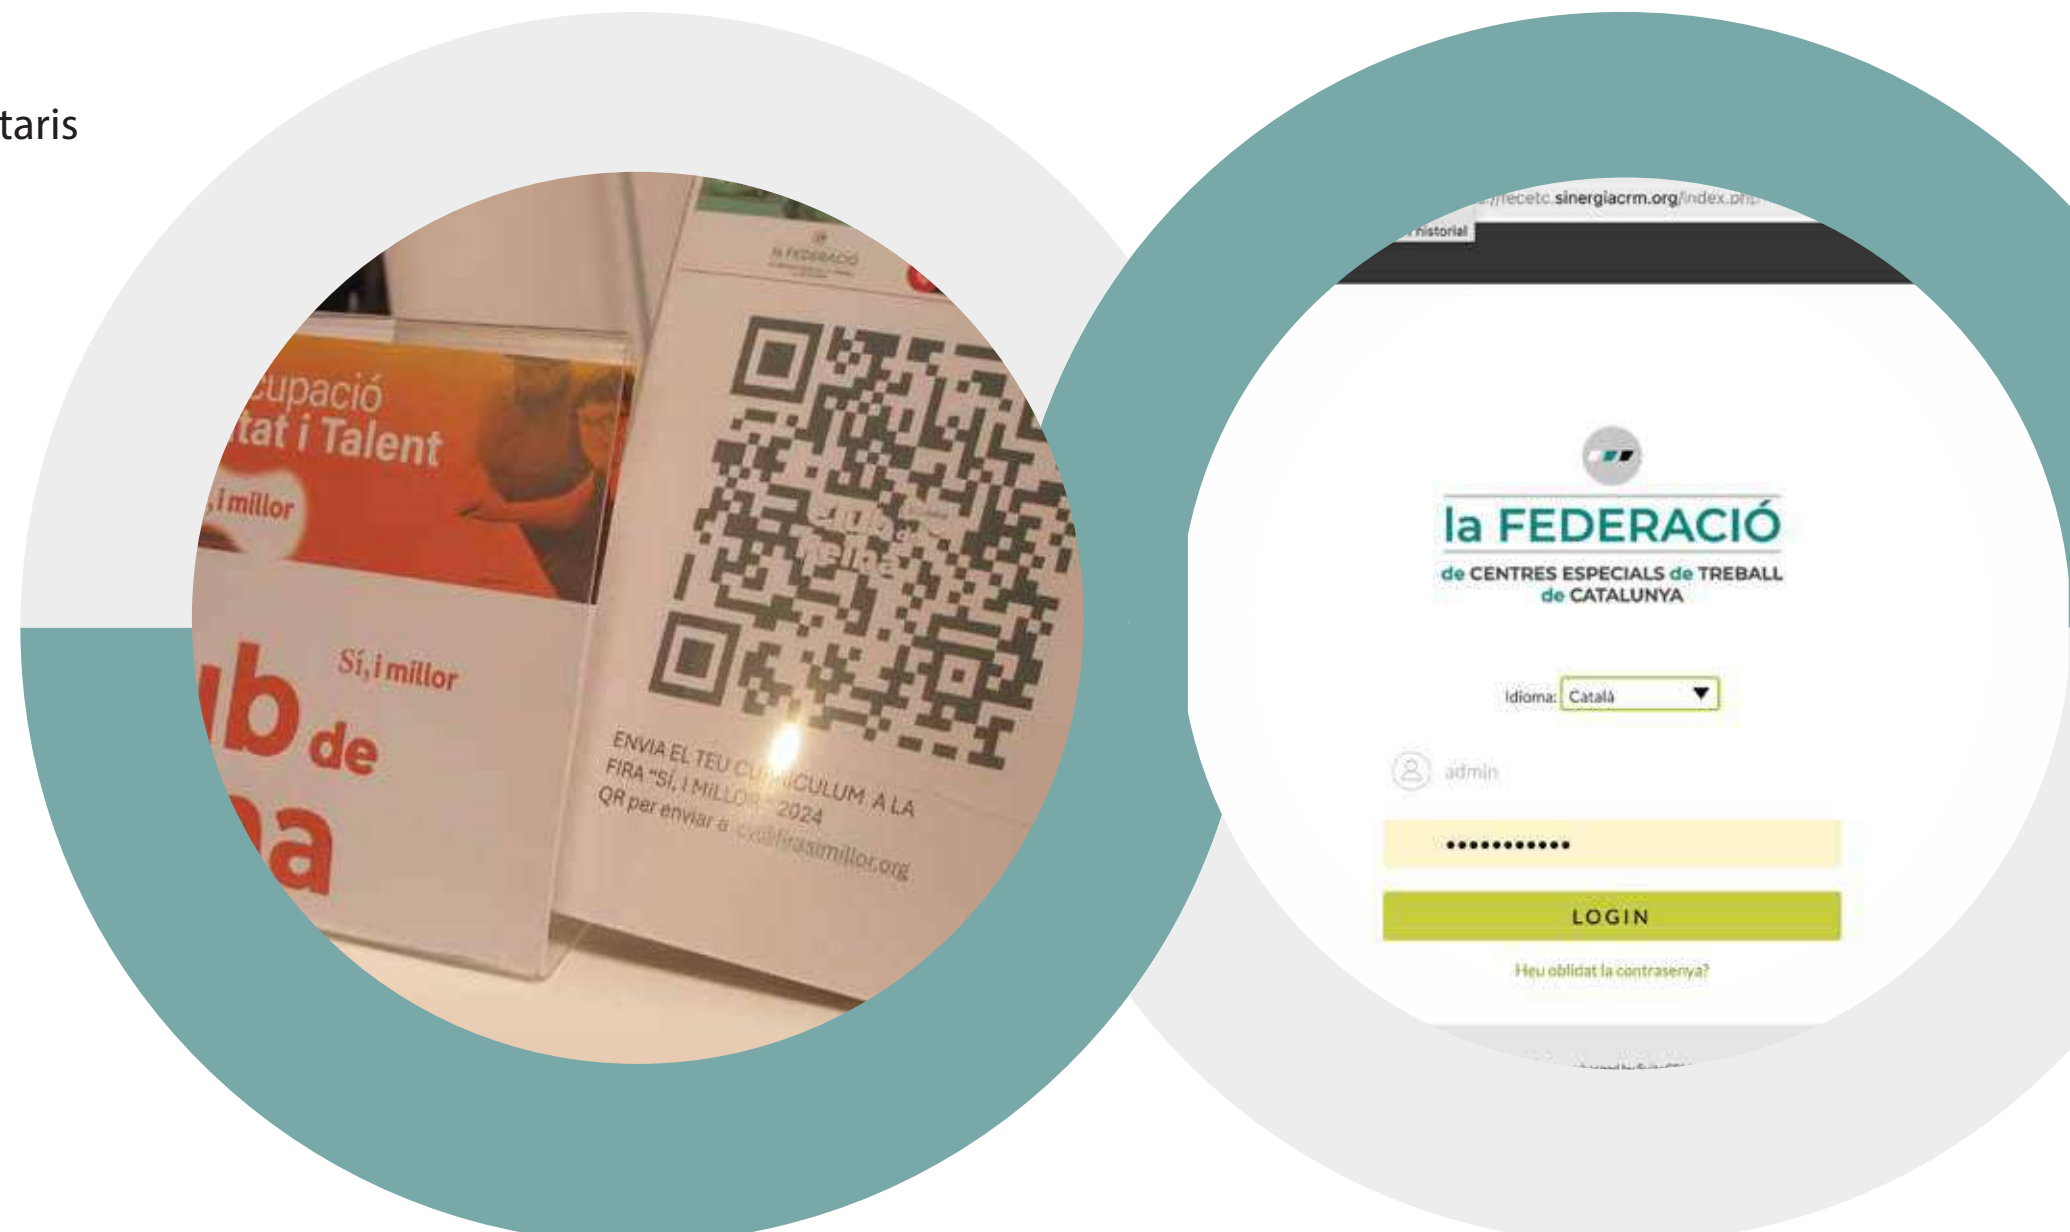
taris

cupació
itat i Talent
, i millor

Sí, i millor
ıb de
na

la FEDERACIÓ

ENVIA EL TEU CURRICULUM A LA FIRA "SÍ, I MILLOR" 2024
QR per enviar a cv@firasimillor.org

…//fecetc.sinergiacrm.org/index.php…
historial

la FEDERACIÓ
de CENTRES ESPECIALS de TREBALL de CATALUNYA

Idioma: Català

admin

••••••••••••

LOGIN

Heu oblidat la contrasenya?